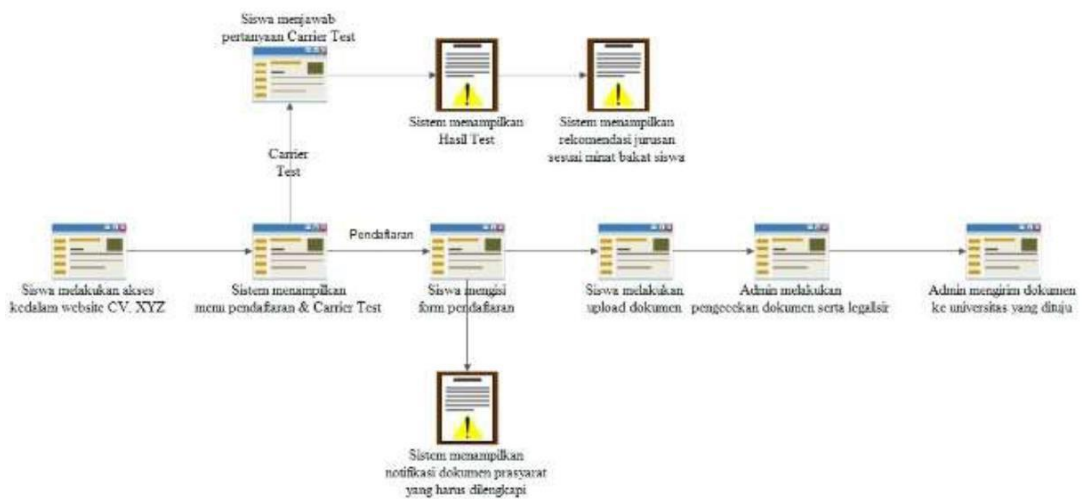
Siswa menjawab pertanyaan Carrier Test

Sistem menampilkan Hasil Test

Sistem menampilkan rekomendasi jurusan sesuai minat bakat siswa

Carrier Test

Pendaftaran

Siswa melakukan akses kedalam website CV. XYZ

Sistem menampilkan menu pendaftaran & Carrier Test

Siswa mengisi form pendaftaran

Siswa melakukan upload dokumen

Admin melakukan pengecekan dokumen serta legalisir

Admin mengirim dokumen ke universitas yang dituju

Sistem menampilkan notifikasi dokumen prasyarat yang harus dilengkapi